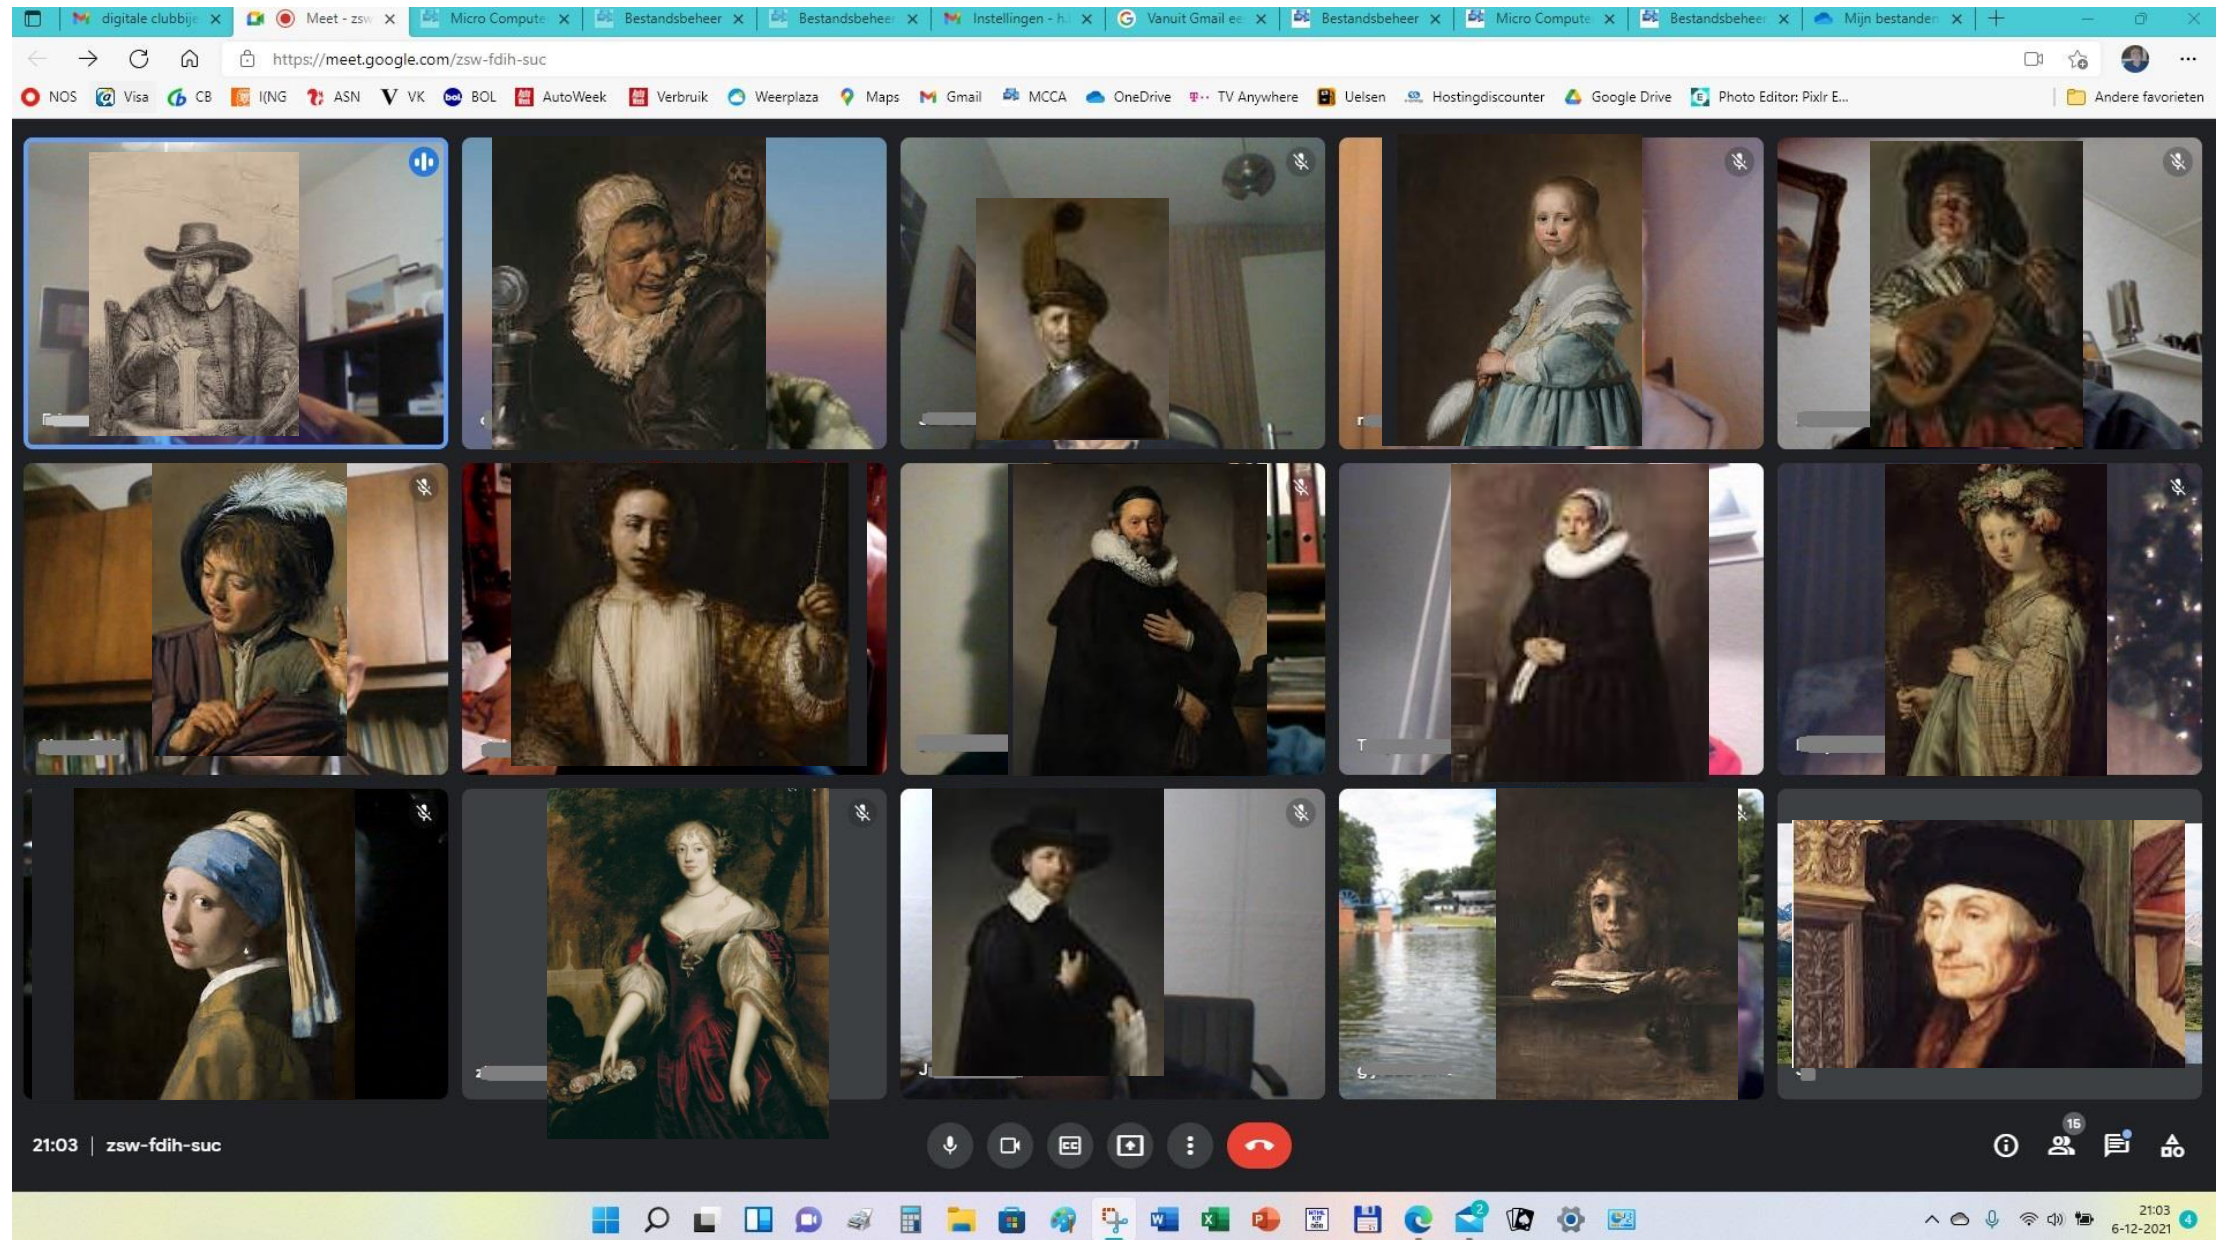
digitale clubbije
Meet - zsw
Micro Compute
Bestandsbeheer
Bestandsbeheer
Instellingen - h
Vanuit Gmail ee
Bestandsbeheer
Micro Compute
Bestandsbeheer
Mijn bestanden

https://meet.google.com/zsw-fdih-suc

NOS Visa CB ING ASN VK BOL AutoWeek Verbruik Weerplaza Maps Gmail MCCA OneDrive TV Anywhere Uelsen Hostingdiscounter Google Drive Photo Editor: Pixlr E... Andere favorieten

T
J

21:03 | zsw-fdih-suc

15

21:03
6-12-2021
4